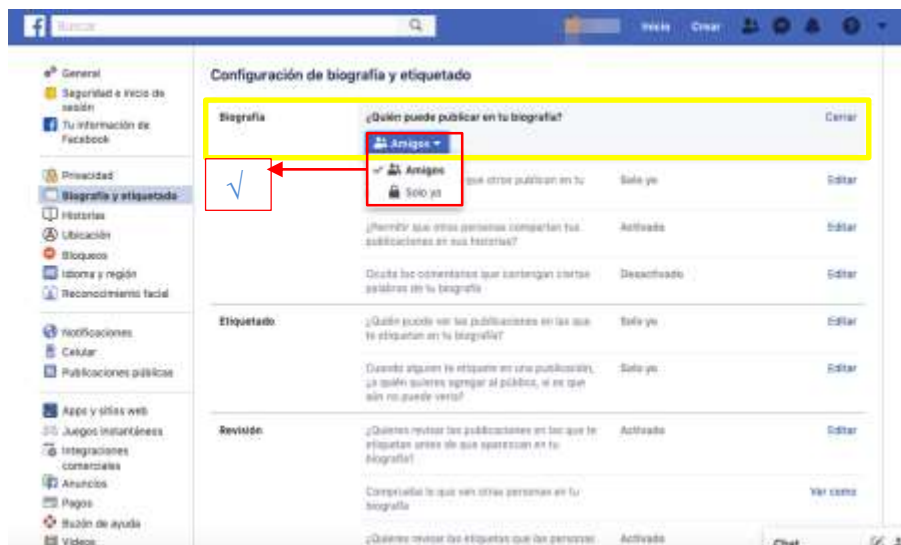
Buscar

Inicio Crear

General
Seguridad e inicio de sesión
Tu información de Facebook

Privacidad
Biografía y etiquetado
Historias
Ubicación
Bloqueos
Idioma y región
Reconocimiento facial

Notificaciones
Celular
Publicaciones públicas

Apps y sitios web
Juegos instantáneos
Integraciones comerciales
Anuncios
Pagos
Buzón de ayuda
Videos

Configuración de biografía y etiquetado

Biografía ¿Quién puede publicar en tu biografía? Cerrar
Amigos
✓ Amigos
Solo yo

√

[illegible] que otras personas publican en tu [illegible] Solo yo Editar

¿Permitir que otras personas compartan tus publicaciones en sus historias? Activado Editar

Ocultar los comentarios que contengan ciertas palabras de tu biografía Desactivado Editar

Etiquetado ¿Quién puede ver las publicaciones en las que te etiquetan en tu biografía? Solo yo Editar

Cuando alguien te etiquete en una publicación, ¿a quién quieres agregar al público, si es que aún no puede verla? Solo yo Editar

Revisión ¿Quieres revisar las publicaciones en las que te etiquetan antes de que aparezcan en tu biografía? Activado Editar

Comprueba lo que ven otras personas en tu biografía Ver como

¿Quieres revisar las etiquetas que las personas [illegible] Activado

Chat